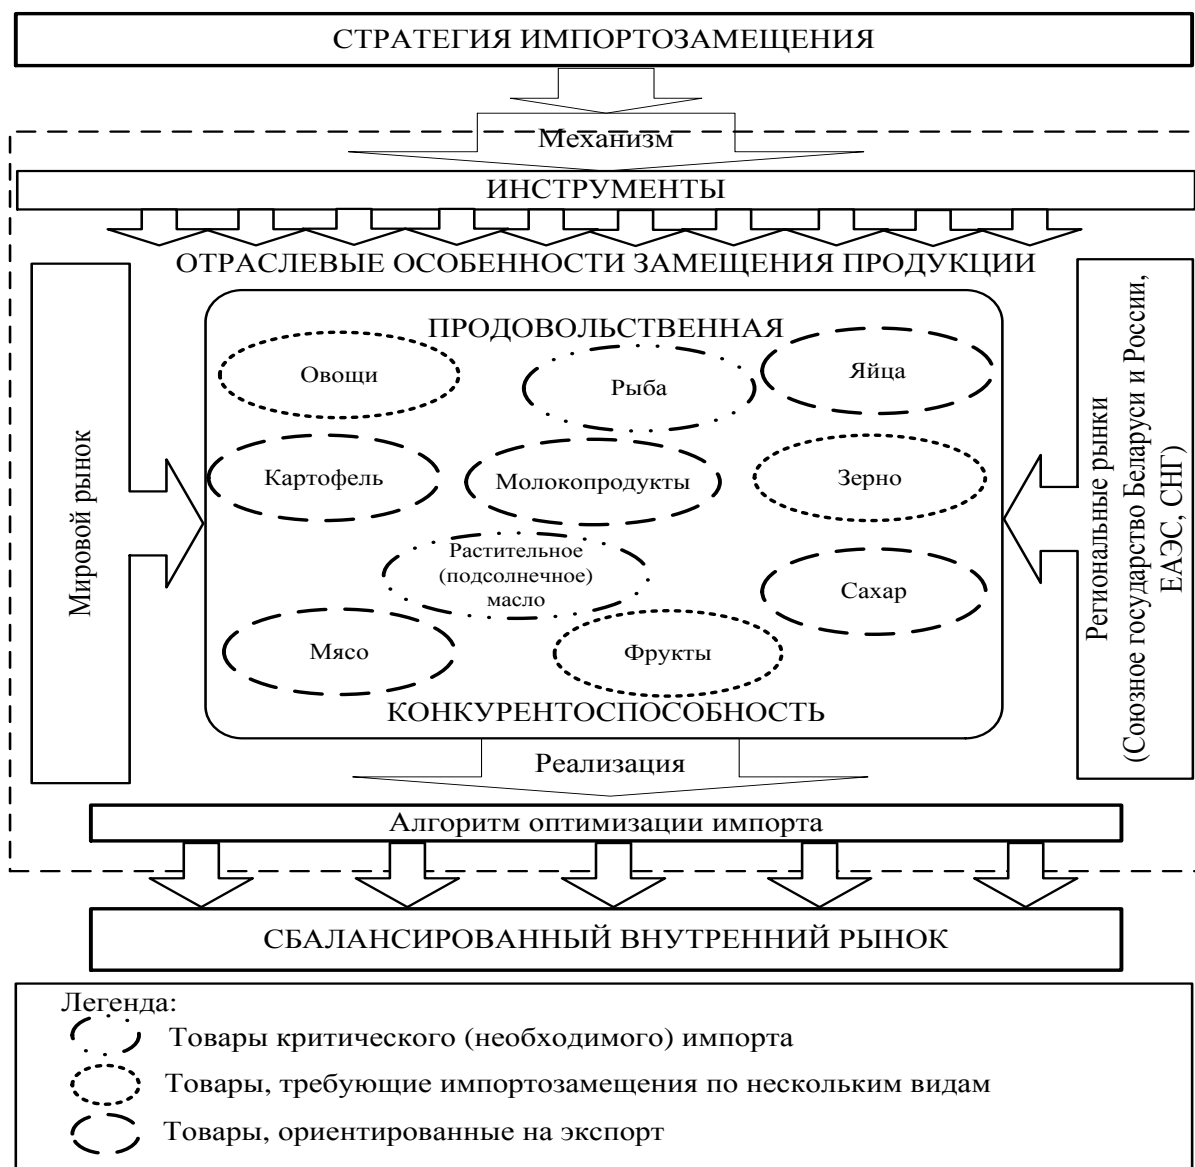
СТРАТЕГИЯ ИМПОРТОЗАМЕЩЕНИЯ

Механизм

ИНСТРУМЕНТЫ

ОТРАСЛЕВЫЕ ОСОБЕННОСТИ ЗАМЕЩЕНИЯ ПРОДУКЦИИ

Мировой рынок

Региональные рынки (Союзное государство Беларуси и России, ЕАЭС, СНГ)

ПРОДОВОЛЬСТВЕННАЯ

Овощи

Рыба

Яйца

Картофель

Молокопродукты

Зерно

Растительное (подсолнечное) масло

Сахар

Мясо

Фрукты

КОНКУРЕНТОСПОСОБНОСТЬ

Реализация

Алгоритм оптимизации импорта

СБАЛАНСИРОВАННЫЙ ВНУТРЕННИЙ РЫНОК

Легенда:
Товары критического (необходимого) импорта
Товары, требующие импортозамещения по нескольким видам
Товары, ориентированные на экспорт